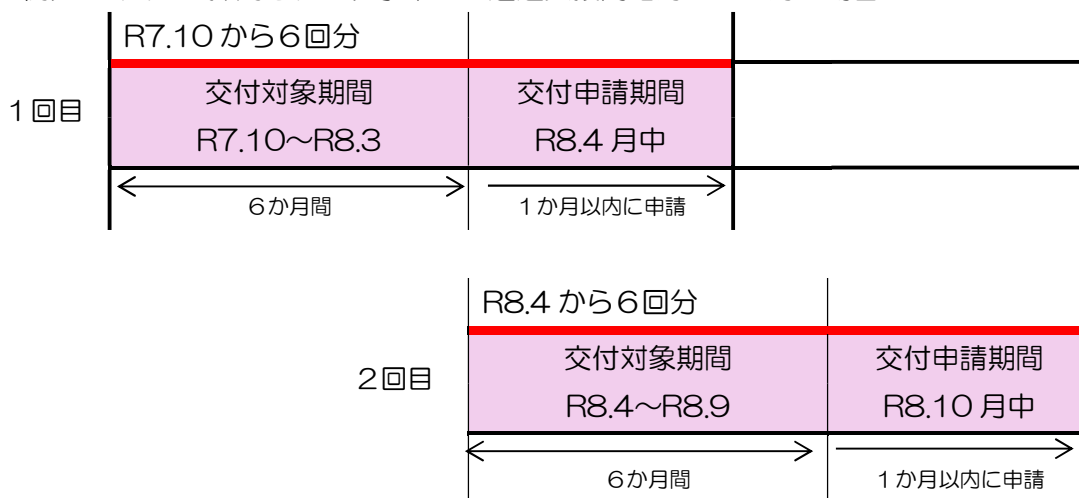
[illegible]

R7.10 から６回分

１回目

| 交付対象期間 | 交付申請期間 |
|---|---|
| R7.10～R8.3 | R8.4 月中 |

６か月間

１か月以内に申請

R8.4 から６回分

２回目

| 交付対象期間 | 交付申請期間 |
|---|---|
| R8.4～R8.9 | R8.10 月中 |

６か月間

１か月以内に申請